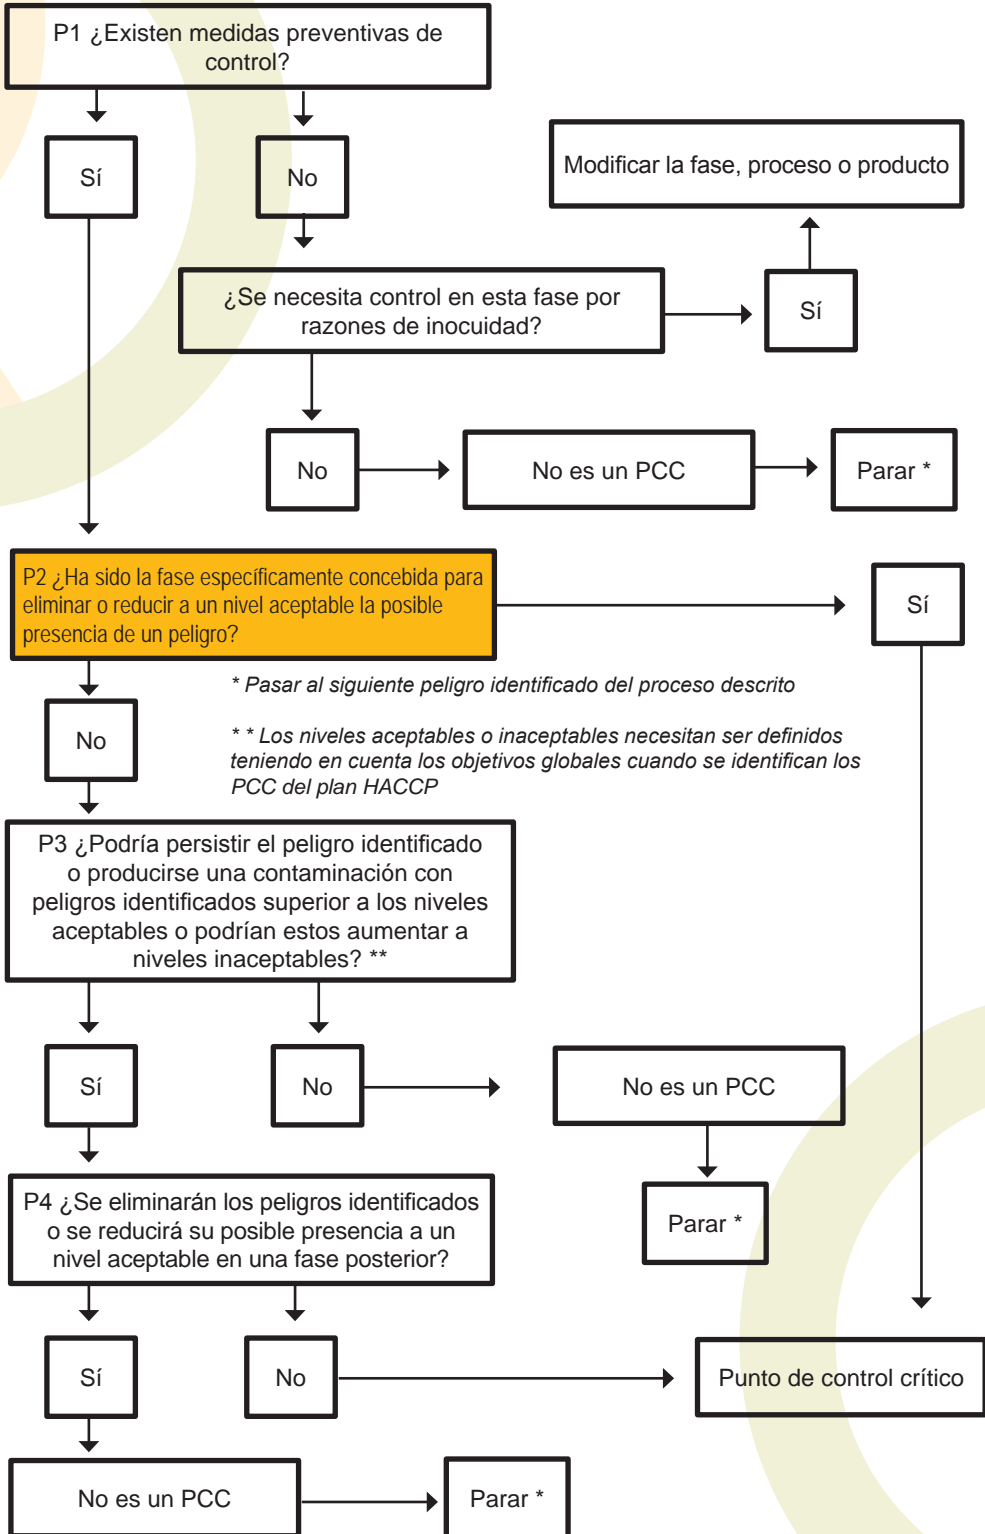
P1 ¿Existen medidas preventivas de control?

Sí

No

Modificar la fase, proceso o producto

¿Se necesita control en esta fase por razones de inocuidad?

Sí

No

No es un PCC

Parar *

P2 ¿Ha sido la fase específicamente concebida para eliminar o reducir a un nivel aceptable la posible presencia de un peligro?

Sí

* Pasar al siguiente peligro identificado del proceso descrito

No

* * Los niveles aceptables o inaceptables necesitan ser definidos teniendo en cuenta los objetivos globales cuando se identifican los PCC del plan HACCP

P3 ¿Podría persistir el peligro identificado o producirse una contaminación con peligros identificados superior a los niveles aceptables o podrían estos aumentar a niveles inaceptables? **

Sí

No

No es un PCC

P4 ¿Se eliminarán los peligros identificados o se reducirá su posible presencia a un nivel aceptable en una fase posterior?

Parar *

Sí

No

Punto de control crítico

No es un PCC

Parar *